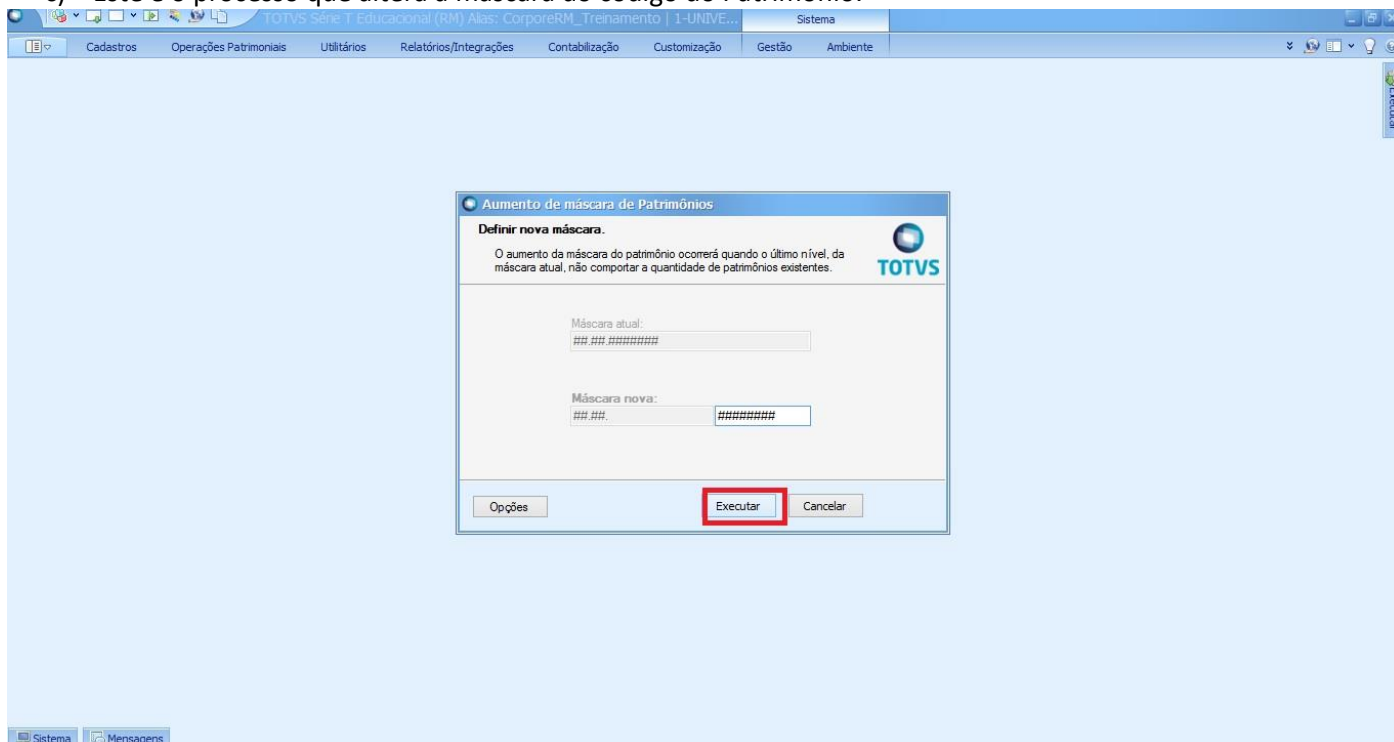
TOTVS Série T Educacional (RM) Alias: CorporeRM_Treinamento | 1-UNIVE...

Sistema

Cadastros Operações Patrimoniais Utilitários Relatórios/Integrações Contabilização Customização Gestão Ambiente

Executar

Aumento de máscara de Patrimônios

Definir nova máscara.

O aumento da máscara do patrimônio ocorrerá quando o último nível, da máscara atual, não comportar a quantidade de patrimônios existentes.

TOTVS

Máscara atual:

##.##.#######

Máscara nova:

##.##.

########

Opções

Executar

Cancelar

Sistema Mensagens